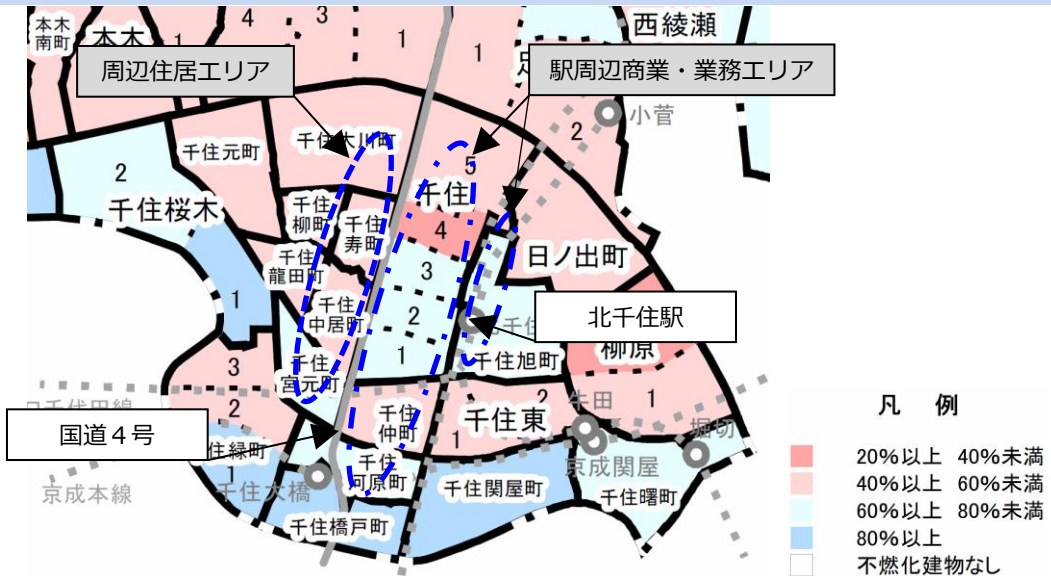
本木南町
本木
4
3
1
1
西綾瀬
周辺住居エリア
駅周辺商業・業務エリア
小菅
2
千住大川町
千住元町
5
2
千住
千住桜木
千住柳町
千住寿町
4
日ノ出町
千住龍田町
3
1
千住中居町
2
北千住駅
千住
柳原
1
千住宮元町
千住旭町
3
2
牛田
1
京成本線
千住仲町
千住東
2
堀切
国道４号
千住緑町
1
千住河原町
千住関屋町
京成関屋
1
千住大橋
京成本線
千住曙町
千住橋戸町
凡　例
20%以上　40%未満
40%以上　60%未満
60%以上　80%未満
80%以上
不燃化建物なし